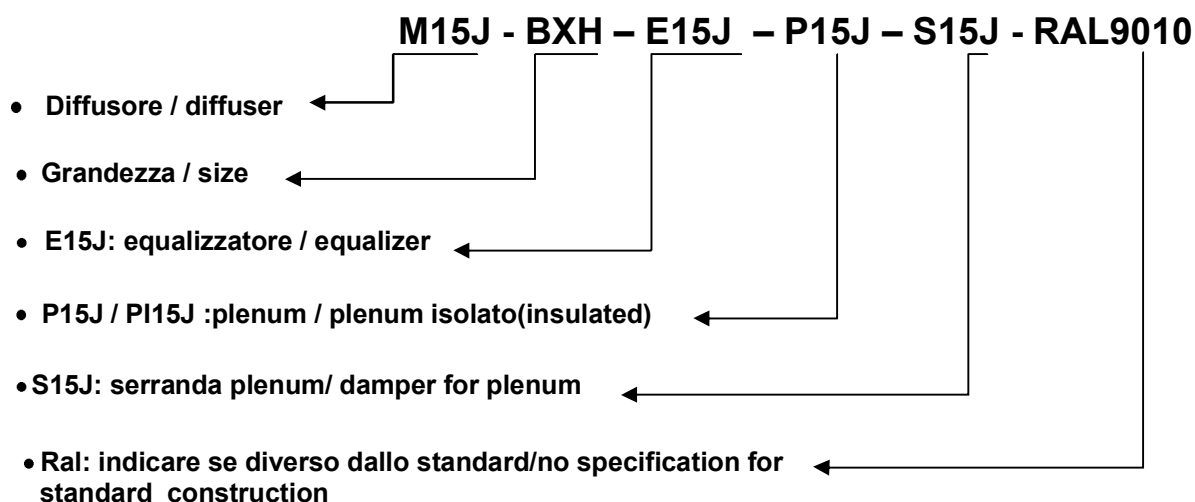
M15J - BXH – E15J – P15J – S15J - RAL9010

- Diffusore / diffuser
- Grandezza / size
- E15J: equalizzatore / equalizer
- P15J / PI15J :plenum / plenum isolato(insulated)
- S15J: serranda plenum/ damper for plenum
- Ral: indicare se diverso dallo standard/no specification for standard construction